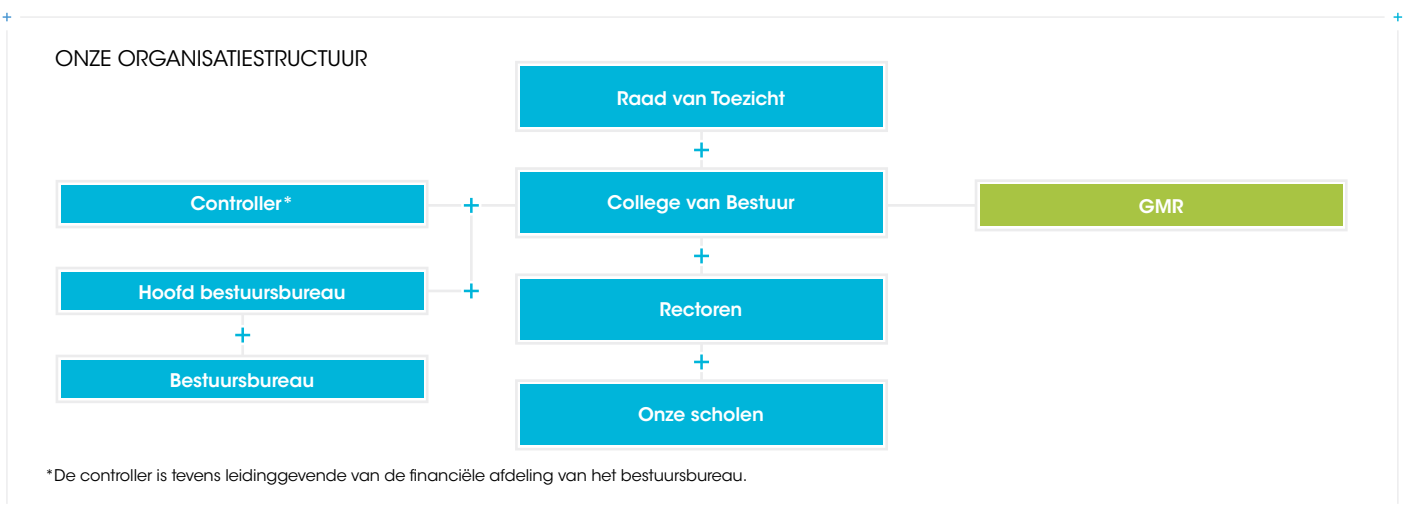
ONZE ORGANISATIESTRUCTUUR

Raad van Toezicht

Controller*

College van Bestuur

GMR

Hoofd bestuursbureau

Rectoren

Bestuursbureau

Onze scholen

*De controller is tevens leidinggevende van de financiële afdeling van het bestuursbureau.